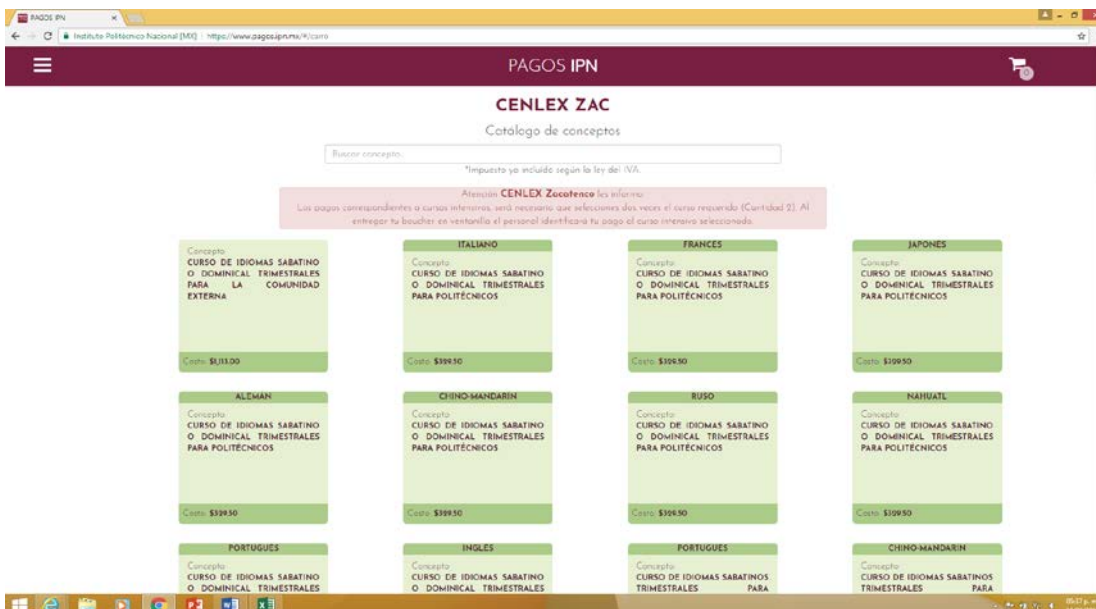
PAGOS IPN ×

Instituto Politécnico Nacional [MX] | https://www.pagos.ipn.mx/#/carro

PAGOS IPN

CENLEX ZAC

Catálogo de conceptos

Buscar concepto...

*Impuesto ya incluido según la ley del IVA.

Atención CENLEX Zacatenco les informa:
Los pagos correspondientes a cursos intensivos, será necesario que selecciones dos veces el curso requerido (Cantidad 2). Al entregar tu boucher en ventanilla el personal identificara tu pago al curso intensivo seleccionado.

Concepto
CURSO DE IDIOMAS SABATINO O DOMINICAL TRIMESTRALES PARA LA COMUNIDAD EXTERNA
Costo: $1,113.00

ITALIANO
Concepto
CURSO DE IDIOMAS SABATINO O DOMINICAL TRIMESTRALES PARA POLITÉCNICOS
Costo: $309.50

FRANCES
Concepto
CURSO DE IDIOMAS SABATINO O DOMINICAL TRIMESTRALES PARA POLITÉCNICOS
Costo: $309.50

JAPONES
Concepto
CURSO DE IDIOMAS SABATINO O DOMINICAL TRIMESTRALES PARA POLITÉCNICOS
Costo: $309.50

ALEMAN
Concepto
CURSO DE IDIOMAS SABATINO O DOMINICAL TRIMESTRALES PARA POLITÉCNICOS
Costo: $309.50

CHINO-MANDARIN
Concepto
CURSO DE IDIOMAS SABATINO O DOMINICAL TRIMESTRALES PARA POLITÉCNICOS
Costo: $309.50

RUSO
Concepto
CURSO DE IDIOMAS SABATINO O DOMINICAL TRIMESTRALES PARA POLITÉCNICOS
Costo: $309.50

NAHUATL
Concepto
CURSO DE IDIOMAS SABATINO O DOMINICAL TRIMESTRALES PARA POLITÉCNICOS
Costo: $309.50

PORTUGUES
Concepto
CURSO DE IDIOMAS SABATINO O DOMINICAL TRIMESTRALES

INGLES
Concepto
CURSO DE IDIOMAS SABATINO O DOMINICAL TRIMESTRALES

PORTUGUES
Concepto
CURSO DE IDIOMAS SABATINOS TRIMESTRALES PARA

CHINO-MANDARIN
Concepto
CURSO DE IDIOMAS SABATINOS TRIMESTRALES PARA

05:37 p. m.